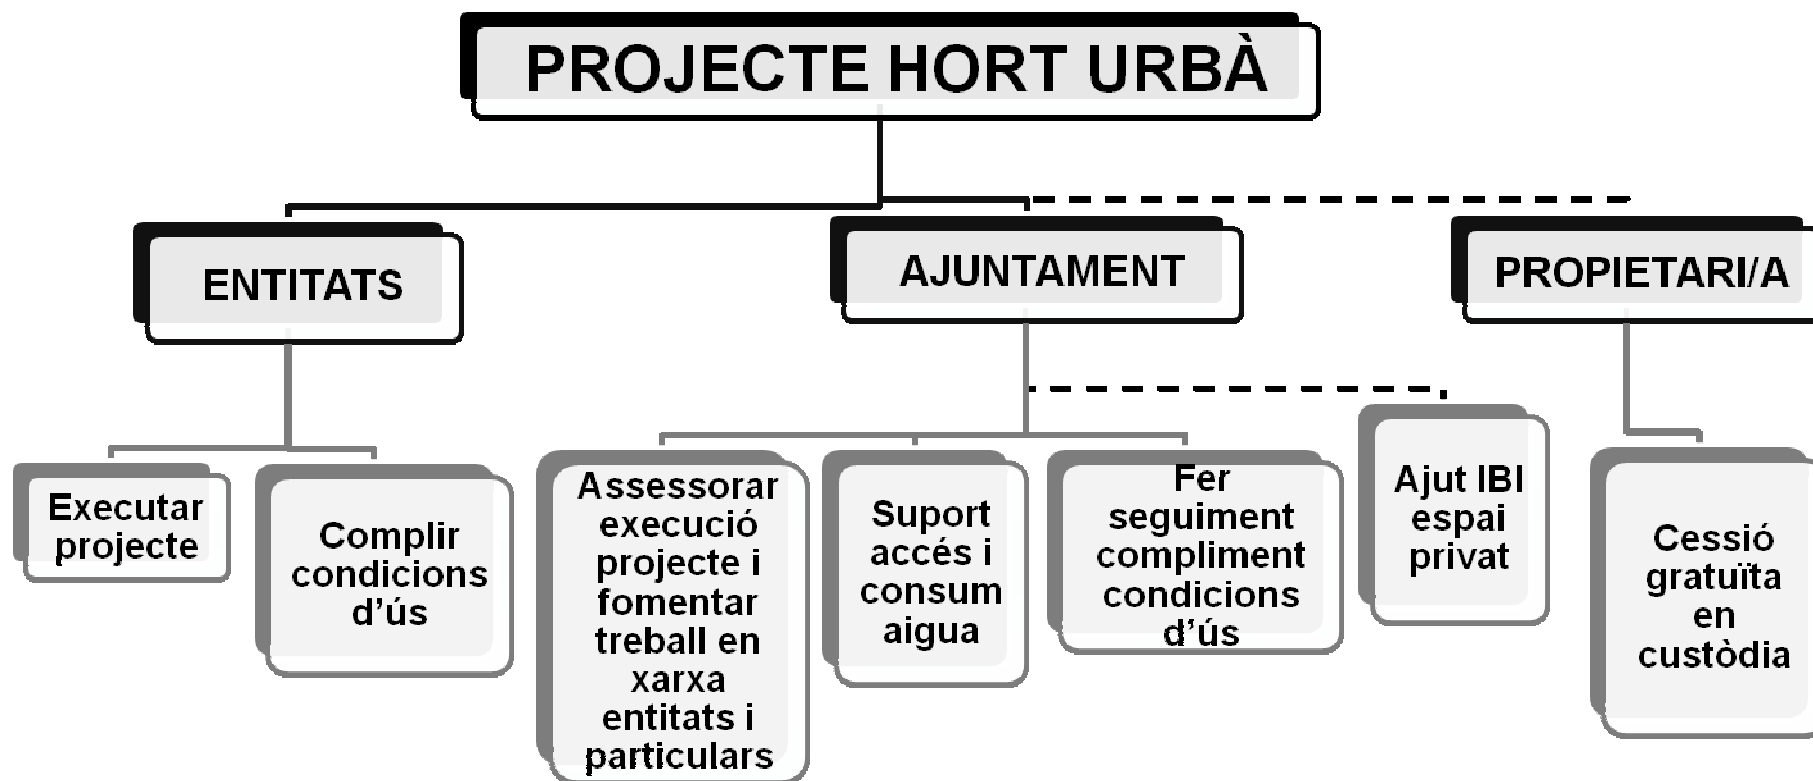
PROJECTE HORT URBÀ

ENTITATS

AJUNTAMENT

PROPIETARI/A

Executar projecte

Complir condicions d'ús

Assessorar execució projecte i fomentar treball en xarxa entitats i particulars

Suport accés i consum aigua

Fer seguiment compliment condicions d'ús

Ajut IBI espai privat

Cessió gratuïta en custòdia